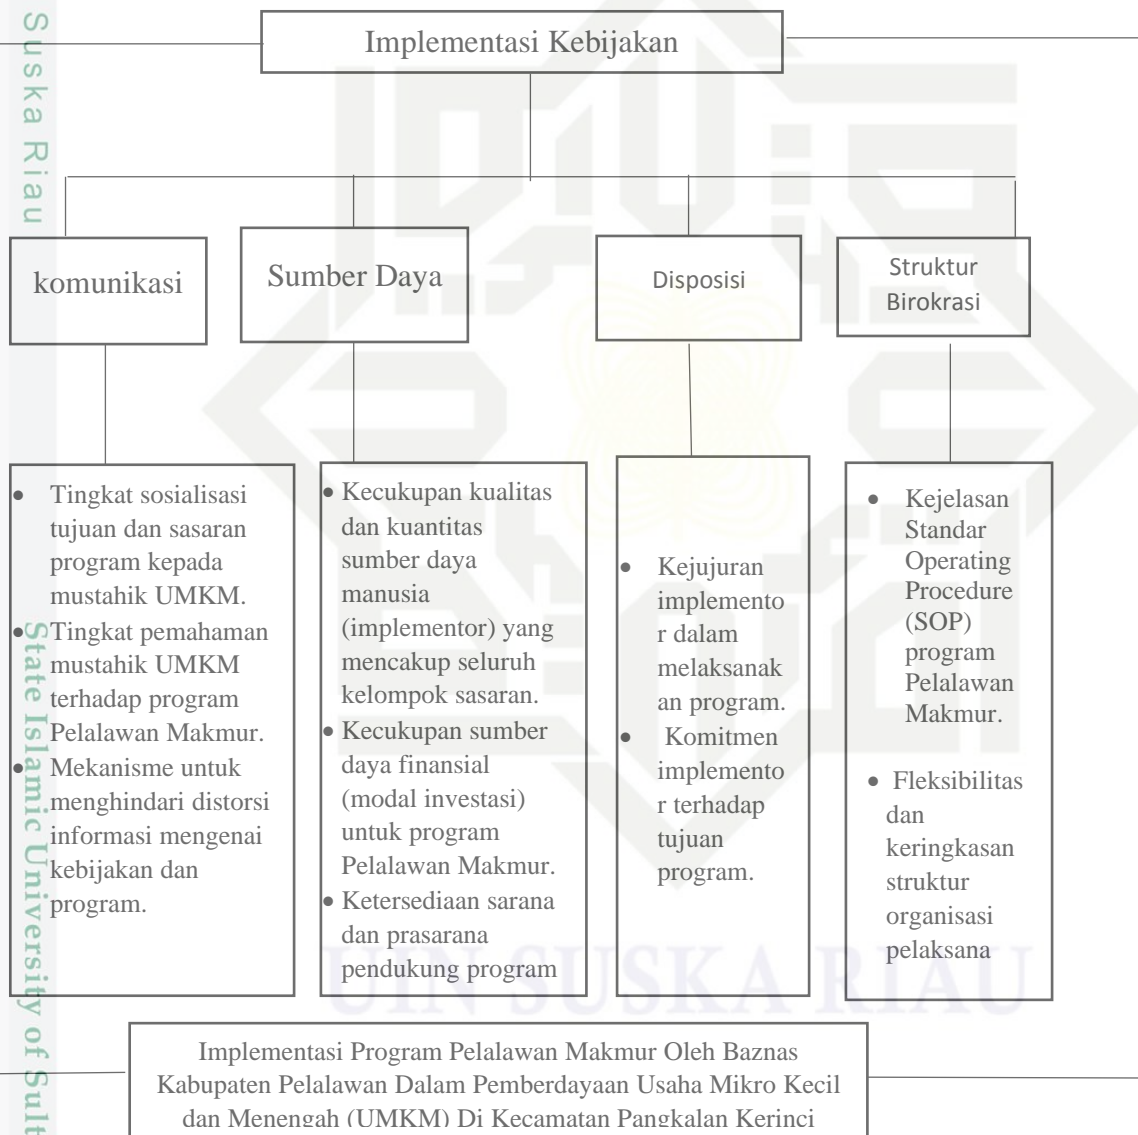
Suska Riau

Implementasi Kebijakan

komunikasi

Sumber Daya

Disposisi

Struktur Birokrasi

- Tingkat sosialisasi tujuan dan sasaran program kepada mustahik UMKM.
- Tingkat pemahaman mustahik UMKM terhadap program Pelalawan Makmur.
- Mekanisme untuk menghindari distorsi informasi mengenai kebijakan dan program.

- Kecukupan kualitas dan kuantitas sumber daya manusia (implementor) yang mencakup seluruh kelompok sasaran.
- Kecukupan sumber daya finansial (modal investasi) untuk program Pelalawan Makmur.
- Ketersediaan sarana dan prasarana pendukung program

- Kejujuran implementor dalam melaksanakan program.
- Komitmen implementor terhadap tujuan program.

- Kejelasan Standar Operating Procedure (SOP) program Pelalawan Makmur.
- Fleksibilitas dan keringkasan struktur organisasi pelaksana

State Islamic University of Sult

UIN SUSKA RIAU

Implementasi Program Pelalawan Makmur Oleh Baznas Kabupaten Pelalawan Dalam Pemberdayaan Usaha Mikro Kecil dan Menengah (UMKM) Di Kecamatan Pangkalan Kerinci